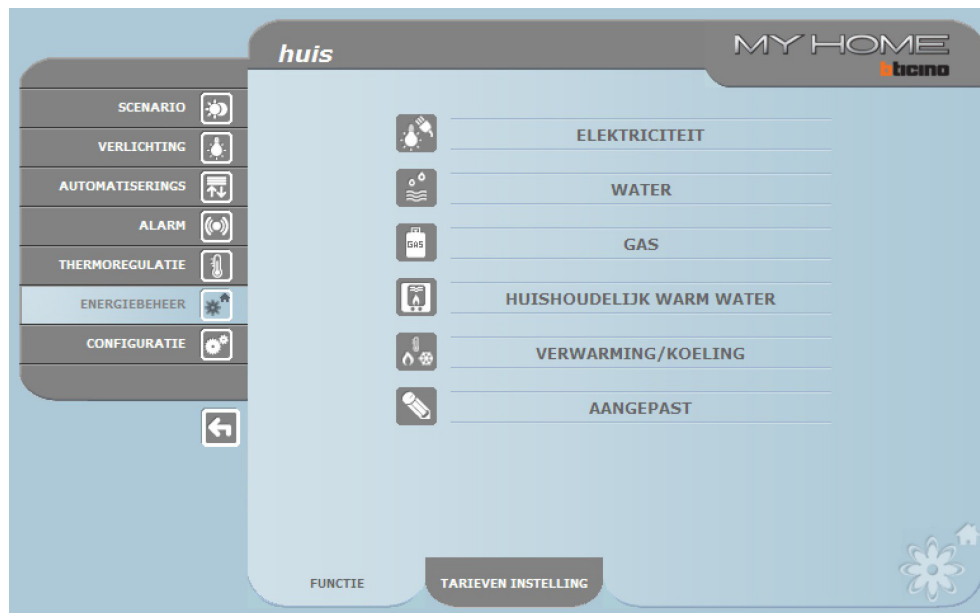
huis

MY HOME
bticino

SCENARIO
VERLICHTING
AUTOMATISERINGS
ALARM
THERMOREGULATIE
ENERGIEBEHEER
CONFIGURATIE

ELEKTRICITEIT
WATER
GAS
GAS
HUISHOUDELIJK WARM WATER
VERWARMING/KOELING
AANGEPAST

FUNCTIE
TARIEVEN INSTELLING